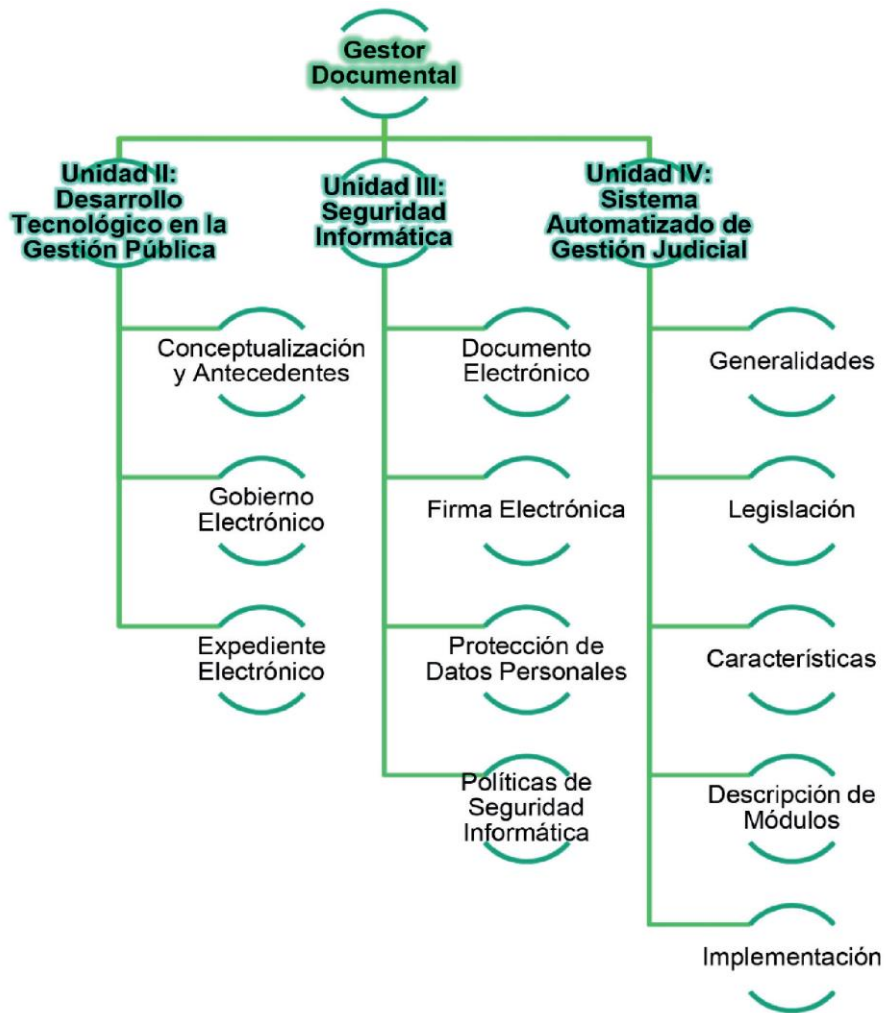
Gestor Documental

Unidad II: Desarrollo Tecnológico en la Gestión Pública

Conceptualización y Antecedentes

Gobierno Electrónico

Expediente Electrónico

Unidad III: Seguridad Informática

Documento Electrónico

Firma Electrónica

Protección de Datos Personales

Políticas de Seguridad Informática

Unidad IV: Sistema Automatizado de Gestión Judicial

Generalidades

Legislación

Características

Descripción de Módulos

Implementación